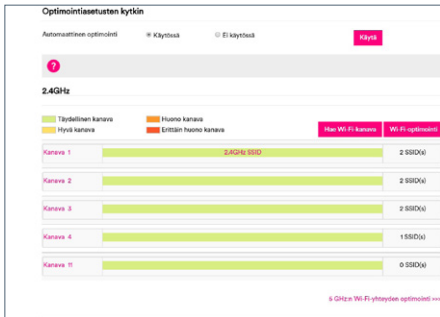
Optimointiasetusten kytkin

Automaattinen optimointi ● Käytössä ○ Ei käytössä Käytä

?

2.4GHz

Täydellinen kanava
Hyvä kanava
Huono kanava
Erittäin huono kanava

Hae Wi-Fi-kanava
Wi-Fi-optimointi

| | | |
|---|---|---|
| Kanava 1 | 2.4GHz SSID | 2 SSID(s) |
| Kanava 2 | | 2 SSID(s) |
| Kanava 3 | | 2 SSID(s) |
| Kanava 4 | | 1 SSID(s) |
| Kanava 11 | | 0 SSID(s) |

5 GHz:n Wi-Fi-yhteyden optimointi >>>